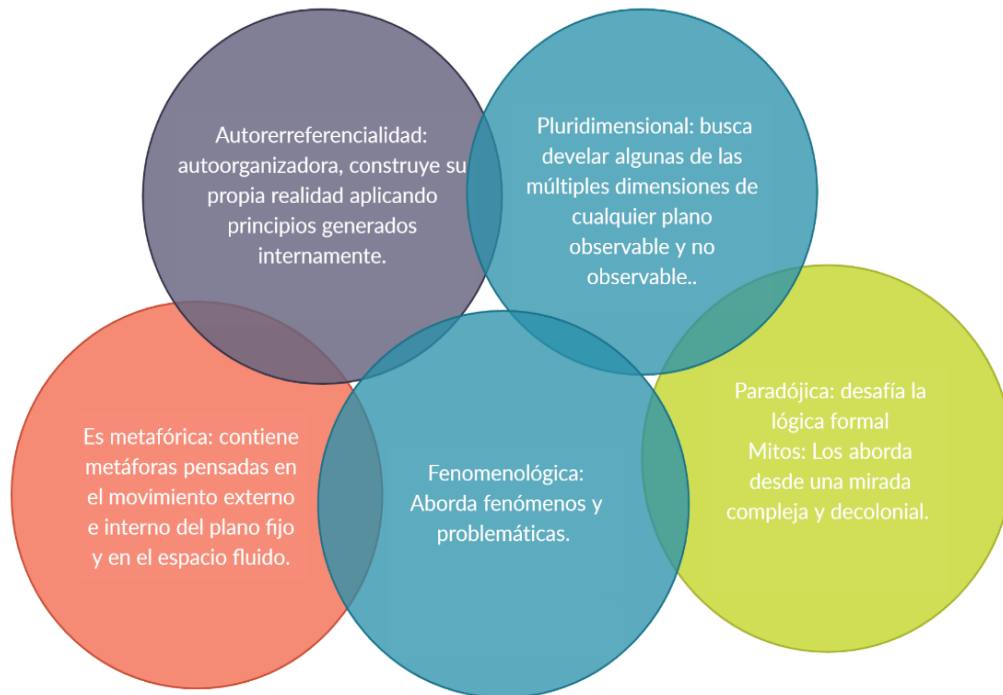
Autorerreferencialidad: autoorganizadora, construye su propia realidad aplicando principios generados internamente.

Pluridimensional: busca develar algunas de las múltiples dimensiones de cualquier plano observable y no observable..

Es metafórica: contiene metáforas pensadas en el movimiento externo e interno del plano fijo y en el espacio fluido.

Fenomenológica: Aborda fenómenos y problemáticas.

Paradójica: desafía la lógica formal
Mitos: Los aborda desde una mirada compleja y decolonial.